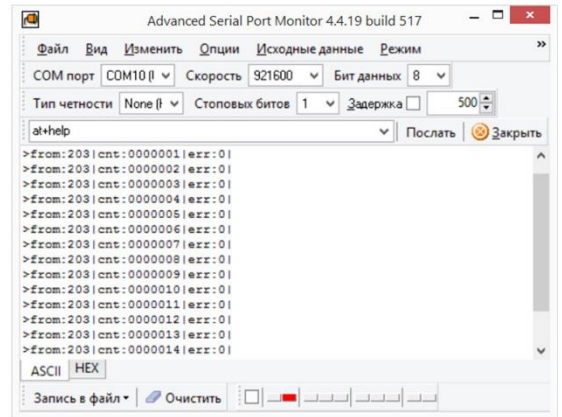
Advanced Serial Port Monitor 4.4.19 build 517

Файл Вид Изменить Опции Исходные данные Режим »

COM порт COM10 (I Скорость 921600 Бит данных 8

Тип четности None (I Стоповых битов 1 Задержка 500

at+help Послать Закрыть

>from:203|cnt:0000001|err:0|
>from:203|cnt:0000002|err:0|
>from:203|cnt:0000003|err:0|
>from:203|cnt:0000004|err:0|
>from:203|cnt:0000005|err:0|
>from:203|cnt:0000006|err:0|
>from:203|cnt:0000007|err:0|
>from:203|cnt:0000008|err:0|
>from:203|cnt:0000009|err:0|
>from:203|cnt:0000010|err:0|
>from:203|cnt:0000011|err:0|
>from:203|cnt:0000012|err:0|
>from:203|cnt:0000013|err:0|
>from:203|cnt:0000014|err:0|

ASCII HEX

Запись в файл Очистить